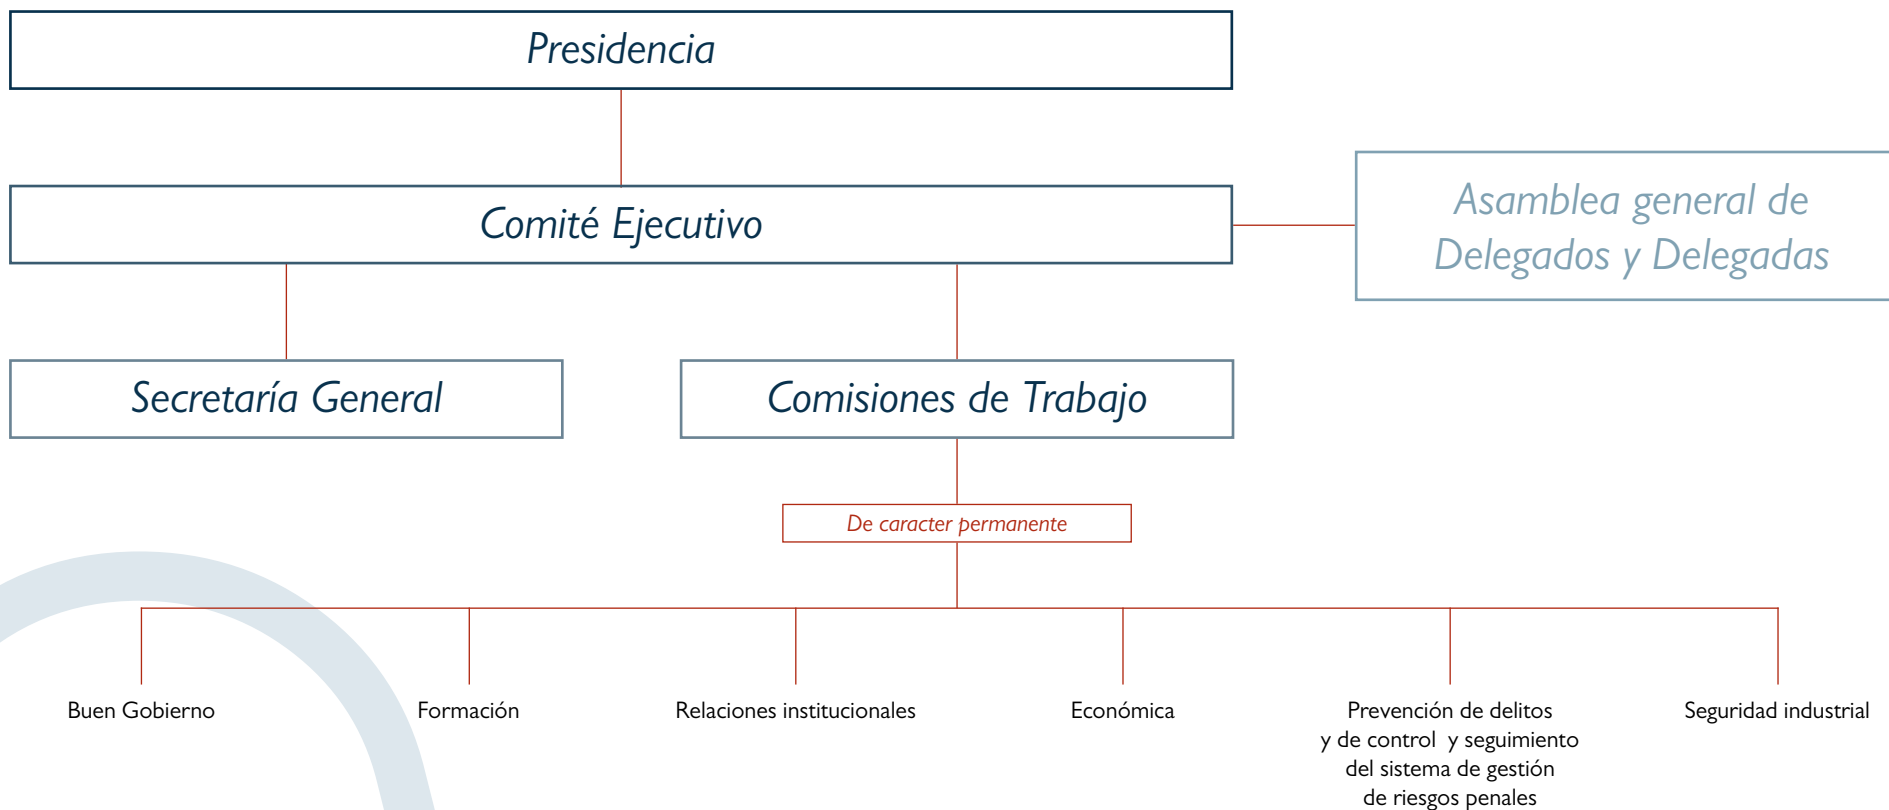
Presidencia

Comité Ejecutivo

Asamblea general de Delegados y Delegadas

Secretaría General

Comisiones de Trabajo

De caracter permanente

Buen Gobierno

Formación

Relaciones institucionales

Económica

Prevención de delitos y de control y seguimiento del sistema de gestión de riesgos penales

Seguridad industrial